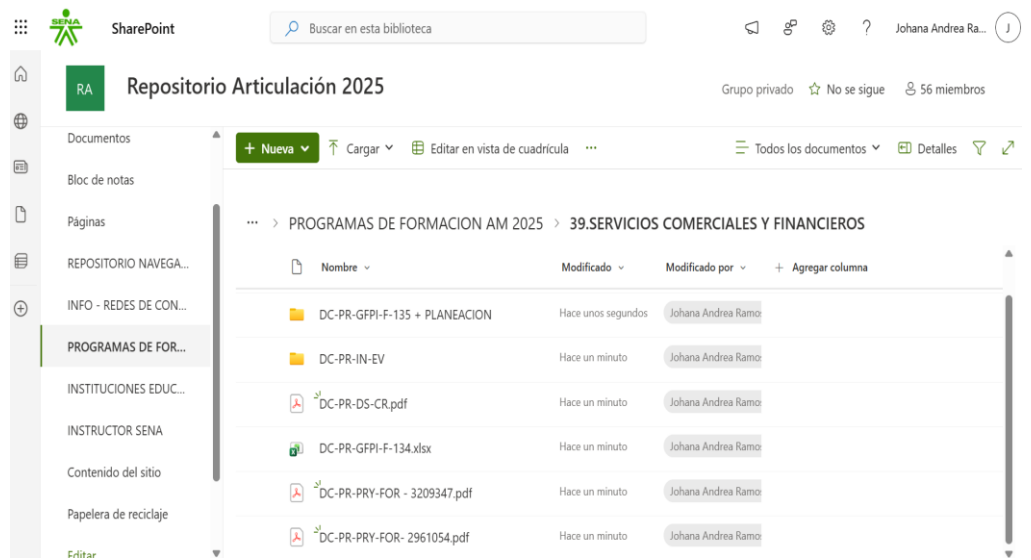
SENA SharePoint

Buscar en esta biblioteca

Johana Andrea Ra... J

RA

Repositorio Articulación 2025

Grupo privado No se sigue 56 miembros

Documentos

Bloc de notas

Páginas

REPOSITORIO NAVEGA...

INFO - REDES DE CON...

PROGRAMAS DE FOR...

INSTITUCIONES EDUC...

INSTRUCTOR SENA

Contenido del sitio

Papelera de reciclaje

Editar

+ Nueva Cargar Editar en vista de cuadrícula ...

Todos los documentos Detalles

... > PROGRAMAS DE FORMACION AM 2025 > 39.SERVICIOS COMERCIALES Y FINANCIEROS

| Nombre | Modificado | Modificado por | + Agregar columna |
|---|---|---|---|
| DC-PR-GFPI-F-135 + PLANEACION | Hace unos segundos | Johana Andrea Ramos | |
| DC-PR-IN-EV | Hace un minuto | Johana Andrea Ramos | |
| DC-PR-DS-CR.pdf | Hace un minuto | Johana Andrea Ramos | |
| DC-PR-GFPI-F-134.xlsx | Hace un minuto | Johana Andrea Ramos | |
| DC-PR-PRY-FOR - 3209347.pdf | Hace un minuto | Johana Andrea Ramos | |
| DC-PR-PRY-FOR- 2961054.pdf | Hace un minuto | Johana Andrea Ramos | |